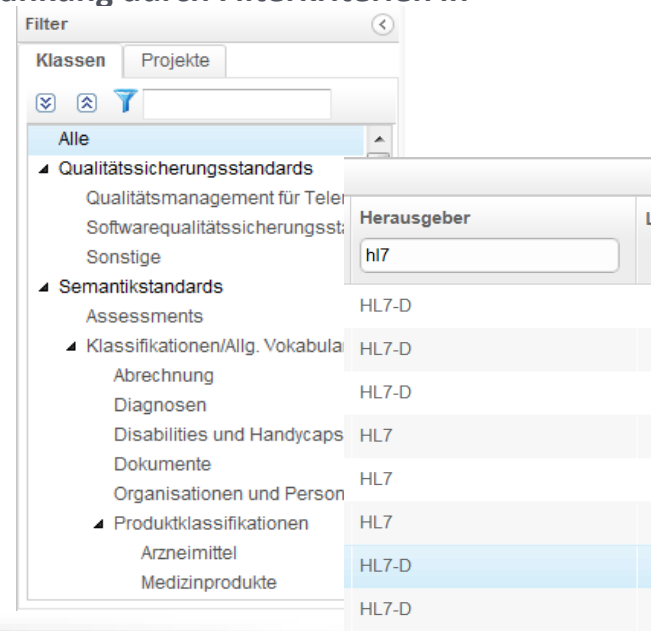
Filter

Klassen | Projekte

Alle
Qualitätssicherungsstandards
Qualitätsmanagement für Teler
Softwarequalitätssicherungssta
Sonstige
Semantikstandards
Assessments
Klassifikationen/Allg. Vokabula
Abrechnung
Diagnosen
Disabilities und Handycaps
Dokumente
Organisationen und Person
Produktklassifikationen
Arzneimittel
Medizinprodukte

Herausgeber
hl7

HL7-D
HL7-D
HL7-D
HL7
HL7
HL7
HL7-D
HL7-D